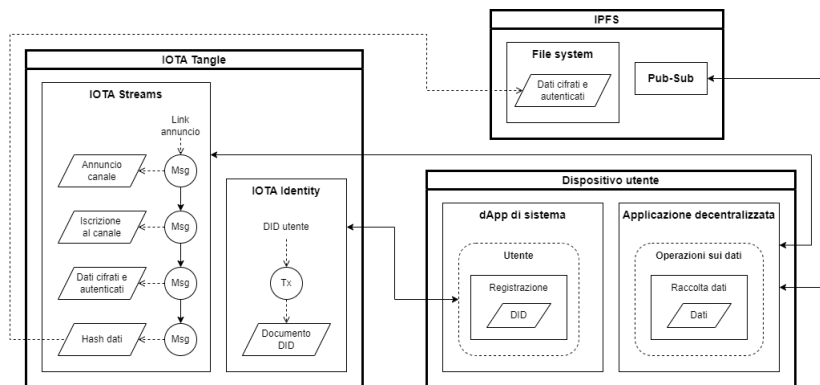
IPFS

File system

Dati cifrati e autenticati

Pub-Sub

IOTA Tangle

IOTA Streams

Link annuncio

Annuncio canale

Msg

Iscrizione al canale

Msg

Dati cifrati e autenticati

Msg

Hash dati

Msg

IOTA Identity

DID utente

Tx

Documento DID

Dispositivo utente

dApp di sistema

Utente

Registrazione

DID

Applicazione decentralizzata

Operazioni sui dati

Raccolta dati

Dati